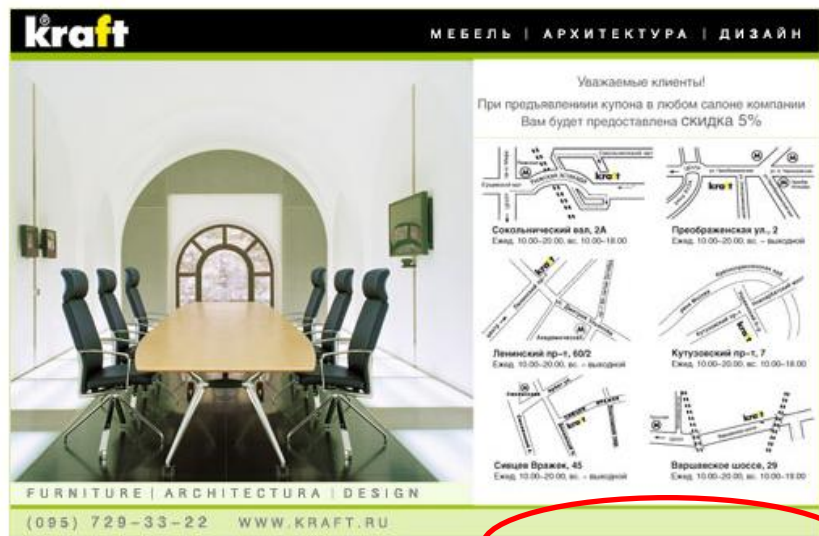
kraft

МЕБЕЛЬ | АРХИТЕКТУРА | ДИЗАЙН

Уважаемые клиенты!
При предъявлениии купона в любом салоне компании
Вам будет предоставлена скидка 5%

kraft
Сокольнический вал, 2А
Ежд. 10.00–20.00, вс. 10.00–18.00

kraft
Преображенская ул., 2
Ежд. 10.00–20.00, вс. – выходной

kraft
Ленинский пр–т, 60/2
Ежд. 10.00–20.00, вс. – выходной

kraft
Кутузовский пр–т, 7
Ежд. 10.00–20.00, вс. 10.00–18.00

kraft
Сивцев Вражек, 45
Ежд. 10.00–20.00, вс. – выходной

kraft
Варшавское шоссе, 29
Ежд. 10.00–20.00, вс. 10.00–19.00

FURNITURE | ARCHITECTURA | DESIGN

(095) 729–33–22 WWW.KRAFT.RU